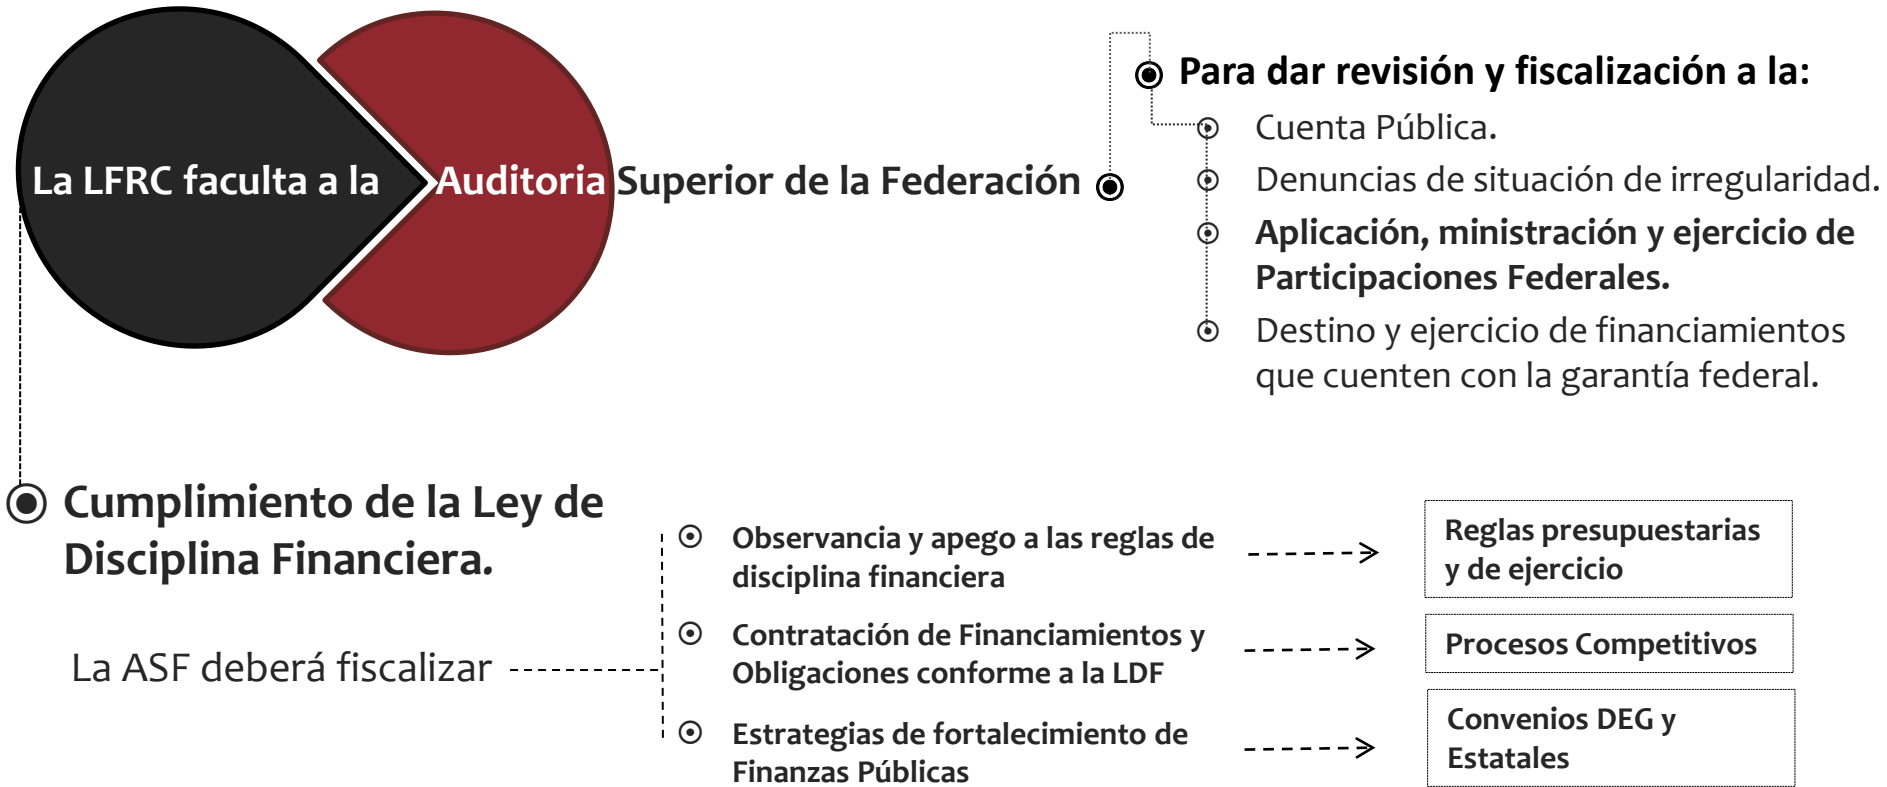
La LFRC faculta a la Auditoria Superior de la Federación

Para dar revisión y fiscalización a la:

Cuenta Pública.

Denuncias de situación de irregularidad.

Aplicación, ministración y ejercicio de Participaciones Federales.

Destino y ejercicio de financiamientos que cuenten con la garantía federal.

Cumplimiento de la Ley de Disciplina Financiera.

La ASF deberá fiscalizar

Observancia y apego a las reglas de disciplina financiera

Contratación de Financiamientos y Obligaciones conforme a la LDF

Estrategias de fortalecimiento de Finanzas Públicas

Reglas presupuestarias y de ejercicio

Procesos Competitivos

Convenios DEG y Estatales